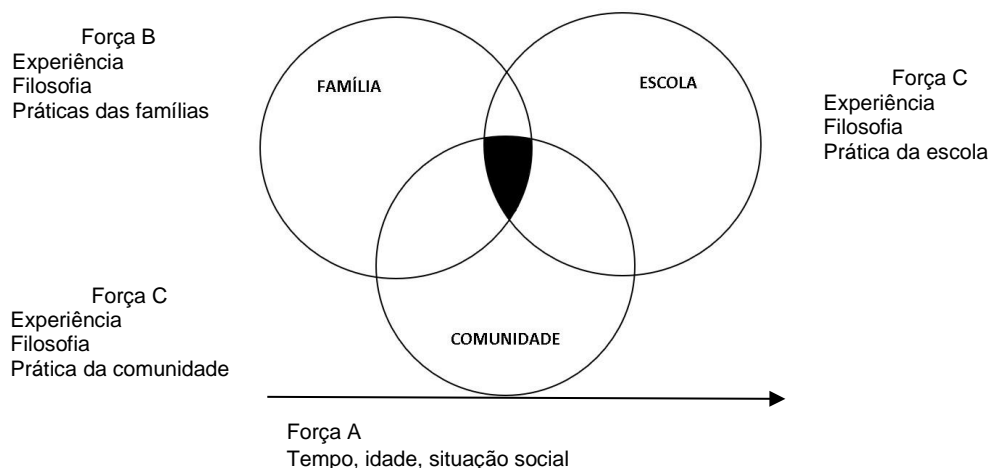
Força B
Experiência
Filosofia
Práticas das famílias

FAMÍLIA

ESCOLA

Força C
Experiência
Filosofia
Prática da escola

Força C
Experiência
Filosofia
Prática da comunidade

COMUNIDADE

Força A
Tempo, idade, situação social